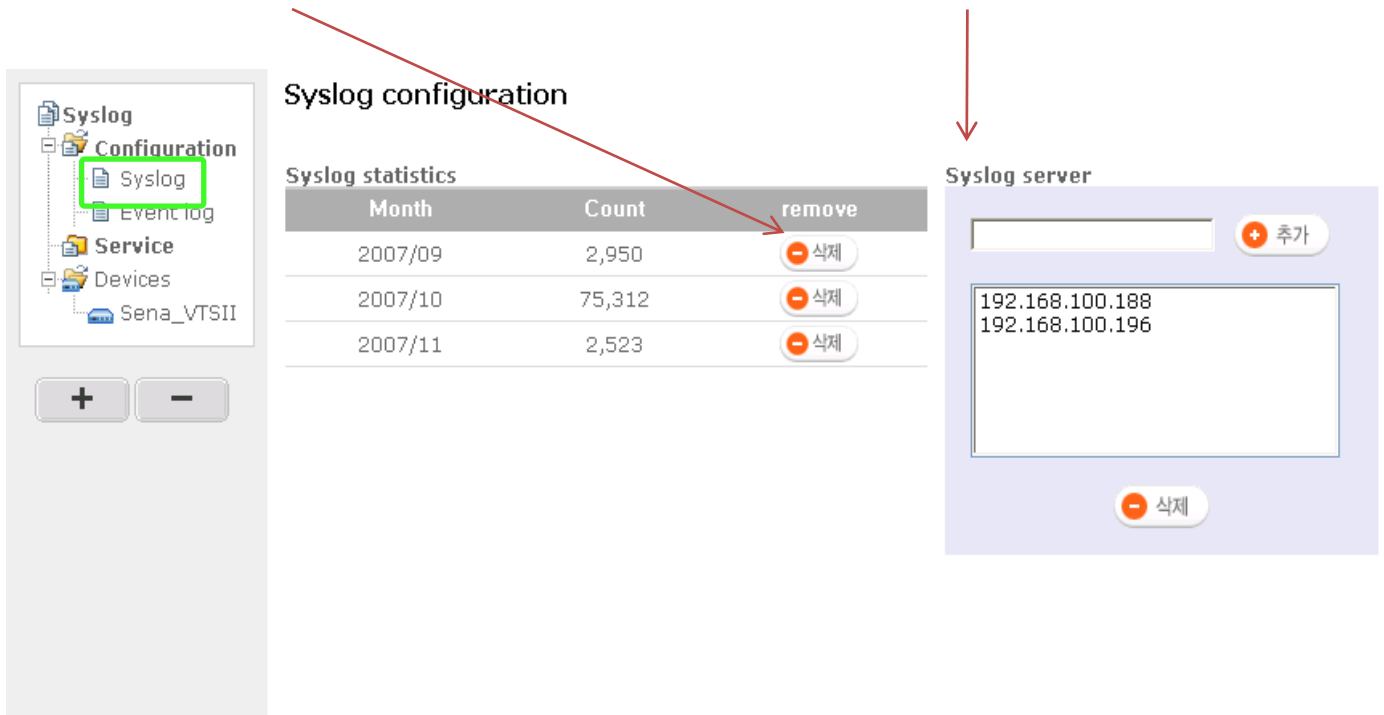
Syslog
Configuration
Syslog
Event log
Service
Devices
Sena_VTSII

+
−

Syslog configuration

Syslog statistics

| Month | Count | remove |
|---|---|---|
| 2007/09 | 2,950 | 삭제 |
| 2007/10 | 75,312 | 삭제 |
| 2007/11 | 2,523 | 삭제 |

Syslog server

추가

192.168.100.188
192.168.100.196

삭제